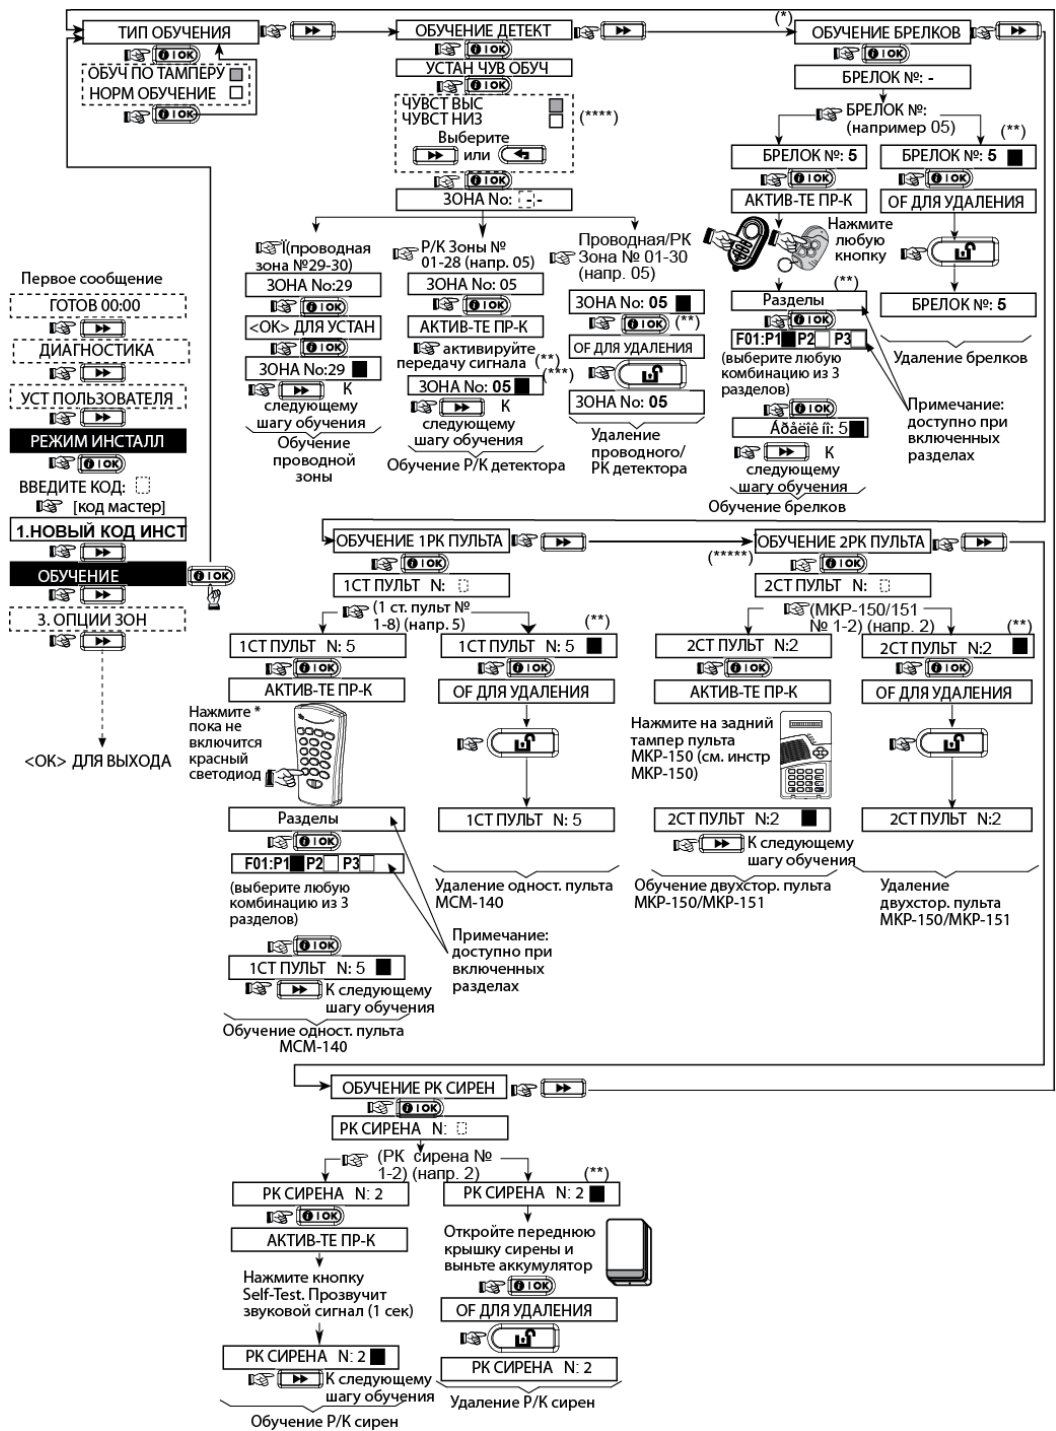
ТИП ОБУЧЕНИЯ
ОБУЧ ПО ТАМПЕРУ
НОРМ ОБУЧЕНИЕ

ОБУЧЕНИЕ ДЕТЕКТ
УСТАН ЧУВ ОБУЧ
ЧУВСТ ВЫС
ЧУВСТ НИЗ
(****)
Выберите или
ЗОНА No: -

(*)
ОБУЧЕНИЕ БРЕЛКОВ
БРЕЛОК №: -
БРЕЛОК №: (например 05)
(**)
БРЕЛОК №: 5
БРЕЛОК №: 5
АКТИВ-ТЕ ПР-К
OF ДЛЯ УДАЛЕНИЯ
Нажмите любую кнопку
БРЕЛОК №: 5
(**)
Разделы
F01:P1 P2 P3
(выберите любую комбинацию из 3 разделов)
Ðàçäåë íî: 5
К следующему шагу обучения
Обучение брелков
Удаление брелков
Примечание: доступно при включенных разделах

Первое сообщение
ГОТОВ 00:00
ДИАГНОСТИКА
УСТ ПОЛЬЗОВАТЕЛЯ
РЕЖИМ ИНСТАЛЛ
ВВЕДИТЕ КОД:
[код мастер]
1.НОВЫЙ КОД ИНСТ
ОБУЧЕНИЕ
3. ОПЦИИ ЗОН
<OK> ДЛЯ ВЫХОДА

(проводная зона №29-30)
ЗОНА No:29
<OK> ДЛЯ УСТАН
ЗОНА No:29
К следующему шагу обучения
Обучение проводной зоны

Р/К Зоны № 01-28 (напр. 05)
ЗОНА No: 05
АКТИВ-ТЕ ПР-К
активируйте передачу сигнала (**)(***)
ЗОНА No: 05
К следующему шагу обучения
Обучение Р/К детектора

Проводная/РК Зона № 01-30 (напр. 05)
ЗОНА No: 05
(**)
OF ДЛЯ УДАЛЕНИЯ
ЗОНА No: 05
Удаление проводного/ РК детектора

ОБУЧЕНИЕ 1РК ПУЛЬТА
1СТ ПУЛЬТ N:
(1 ст. пульт № 1-8) (напр. 5)
(**)
1СТ ПУЛЬТ N: 5
1СТ ПУЛЬТ N: 5
АКТИВ-ТЕ ПР-К
OF ДЛЯ УДАЛЕНИЯ
Нажмите * пока не включится красный светодиод
Разделы
F01:P1 P2 P3
(выберите любую комбинацию из 3 разделов)
Примечание: доступно при включенных разделах
1СТ ПУЛЬТ N: 5
1СТ ПУЛЬТ N: 5
К следующему шагу обучения
Обучение одност. пульта MCM-140
Удаление одност. пульта MCM-140

(*****)
ОБУЧЕНИЕ 2РК ПУЛЬТА
2СТ ПУЛЬТ N:
(МКР-150/151 № 1-2) (напр. 2)
(**)
2СТ ПУЛЬТ N:2
2СТ ПУЛЬТ N:2
АКТИВ-ТЕ ПР-К
OF ДЛЯ УДАЛЕНИЯ
Нажмите на задний тампер пульта МКР-150 (см. инстр МКР-150)
2СТ ПУЛЬТ N:2
2СТ ПУЛЬТ N:2
К следующему шагу обучения
Обучение двухстор. пульта МКР-150/МКР-151
Удаление двухстор. пульта МКР-150/МКР-151

ОБУЧЕНИЕ РК СИРЕН
РК СИРЕНА N:
(РК сирена № 1-2) (напр. 2)
(**)
РК СИРЕНА N: 2
РК СИРЕНА N: 2
АКТИВ-ТЕ ПР-К
Откройте переднюю крышку сирены и выньте аккумулятор
Нажмите кнопку Self-Test. Прозвучит звуковой сигнал (1 сек)
OF ДЛЯ УДАЛЕНИЯ
РК СИРЕНА N: 2
РК СИРЕНА N: 2
К следующему шагу обучения
Обучение Р/К сирен
Удаление Р/К сирен